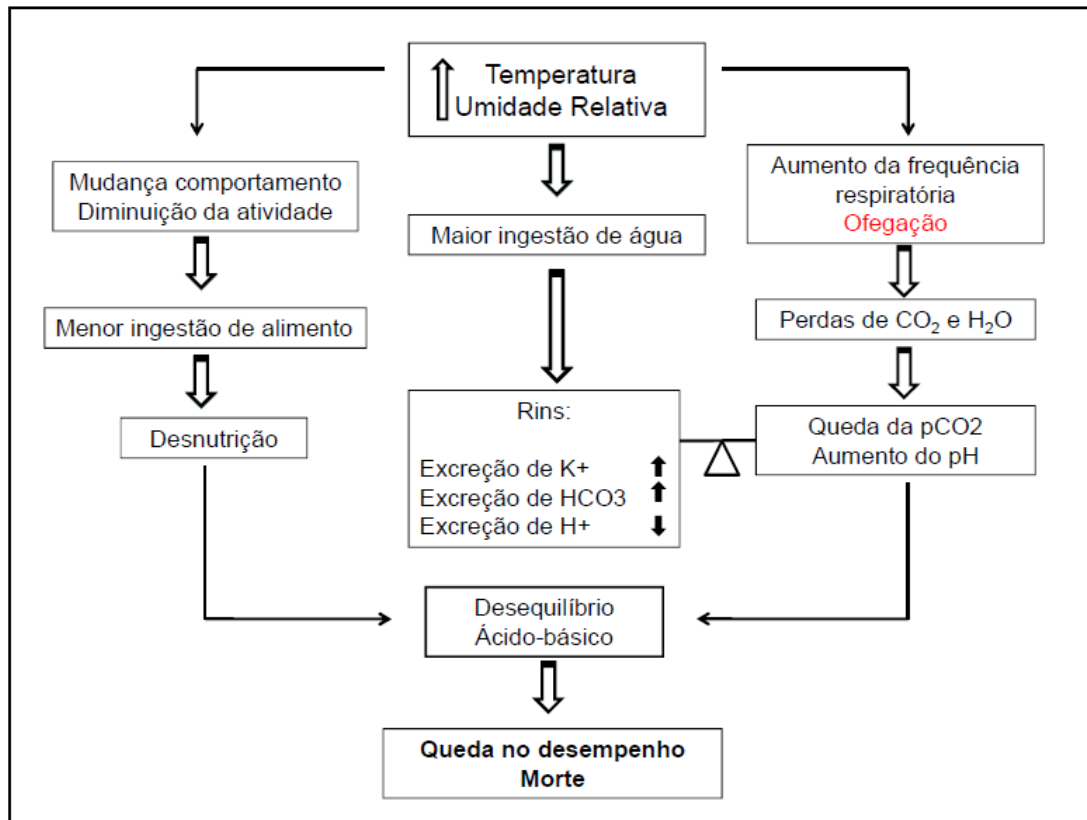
Temperatura
Umidade Relativa

Mudança comportamento
Diminuição da atividade

Maior ingestão de água

Aumento da frequência respiratória
Ofegação

Menor ingestão de alimento

Perdas de $CO_2$ e $H_2O$

Desnutrição

Rins:

Excreção de K+
Excreção de HCO3
Excreção de H+

Queda da pCO2
Aumento do pH

Desequilíbrio
Ácido-básico

**Queda no desempenho**
**Morte**